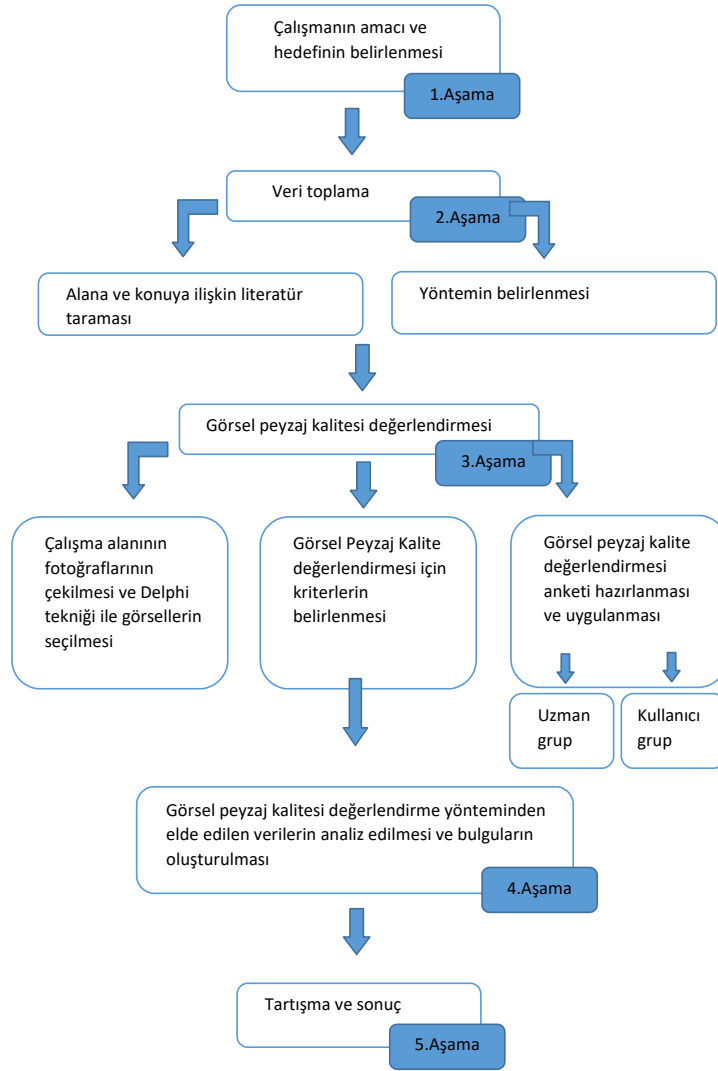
Çalışmanın amacı ve hedefinin belirlenmesi

1.Aşama

Veri toplama

2.Aşama

Alana ve konuya ilişkin literatür taraması

Yöntemin belirlenmesi

Görsel peyzaj kalitesi değerlendirmesi

3.Aşama

Çalışma alanının fotoğraflarının çekilmesi ve Delphi tekniği ile görsellerin seçilmesi

Görsel Peyzaj Kalite değerlendirmesi için kriterlerin belirlenmesi

Görsel peyzaj kalite değerlendirmesi anketi hazırlanması ve uygulanması

Uzman grup

Kullanıcı grup

Görsel peyzaj kalitesi değerlendirme yönteminden elde edilen verilerin analiz edilmesi ve bulguların oluşturulması

4.Aşama

Tartışma ve sonuç

5.Aşama